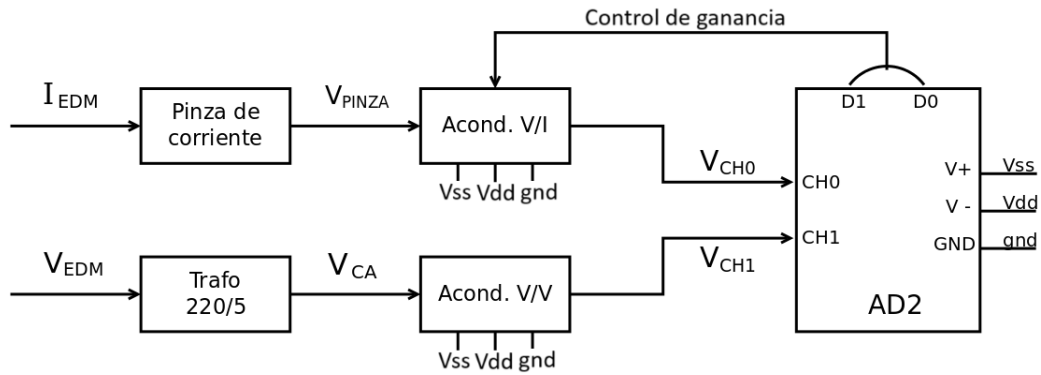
Control de ganancia

$I_{EDM}$

Pinza de corriente

$V_{PINZA}$

Acond. V/I

Vss Vdd gnd

$V_{CH0}$

D1 D0

CH0

CH1

V+

V -

GND

Vss

Vdd

gnd

AD2

$V_{EDM}$

Trafo 220/5

$V_{CA}$

Acond. V/V

Vss Vdd gnd

$V_{CH1}$